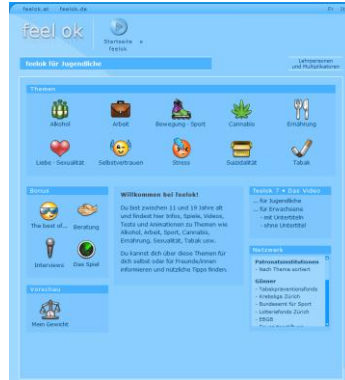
feelok.at feelok.de

feel ok

Startseite feelok

feelok für Jugendliche

Lehrpersonen und Multiplikatoren

Themen

Alkohol

Arbeit

Bewegung - Sport

Cannabis

Ernährung

Liebe - Sexualität

Selbstvertrauen

Stress

Suizidalität

Tabak

Bonus

The best of...

Beratung

Interviews

Das Spiel

Vorschau

Mein Gewicht

Willkommen bei feelok!

Du bist zwischen 11 und 19 Jahre alt und findest hier Infos, Spiele, Videos, Tests und Animationen zu Themen wie Alkohol, Arbeit, Sport, Cannabis, Ernährung, Sexualität, Tabak usw.

Du kannst dich über diese Themen für dich selbst oder für Freund/innen informieren und nützliche Tipps finden.

feelok ? - Das Video

... für Jugendliche

... für Erwachsene

- mit Untertiteln

- ohne Untertitel

Netzwerk

Partnerinstitutionen

- Nach Thema sortiert

Gönner

- Tabakpräventionsfonds

- Krebsliga Zürich

- Bundesamt für Sport

- Lotteriefonds Zürich

- BBGB

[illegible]